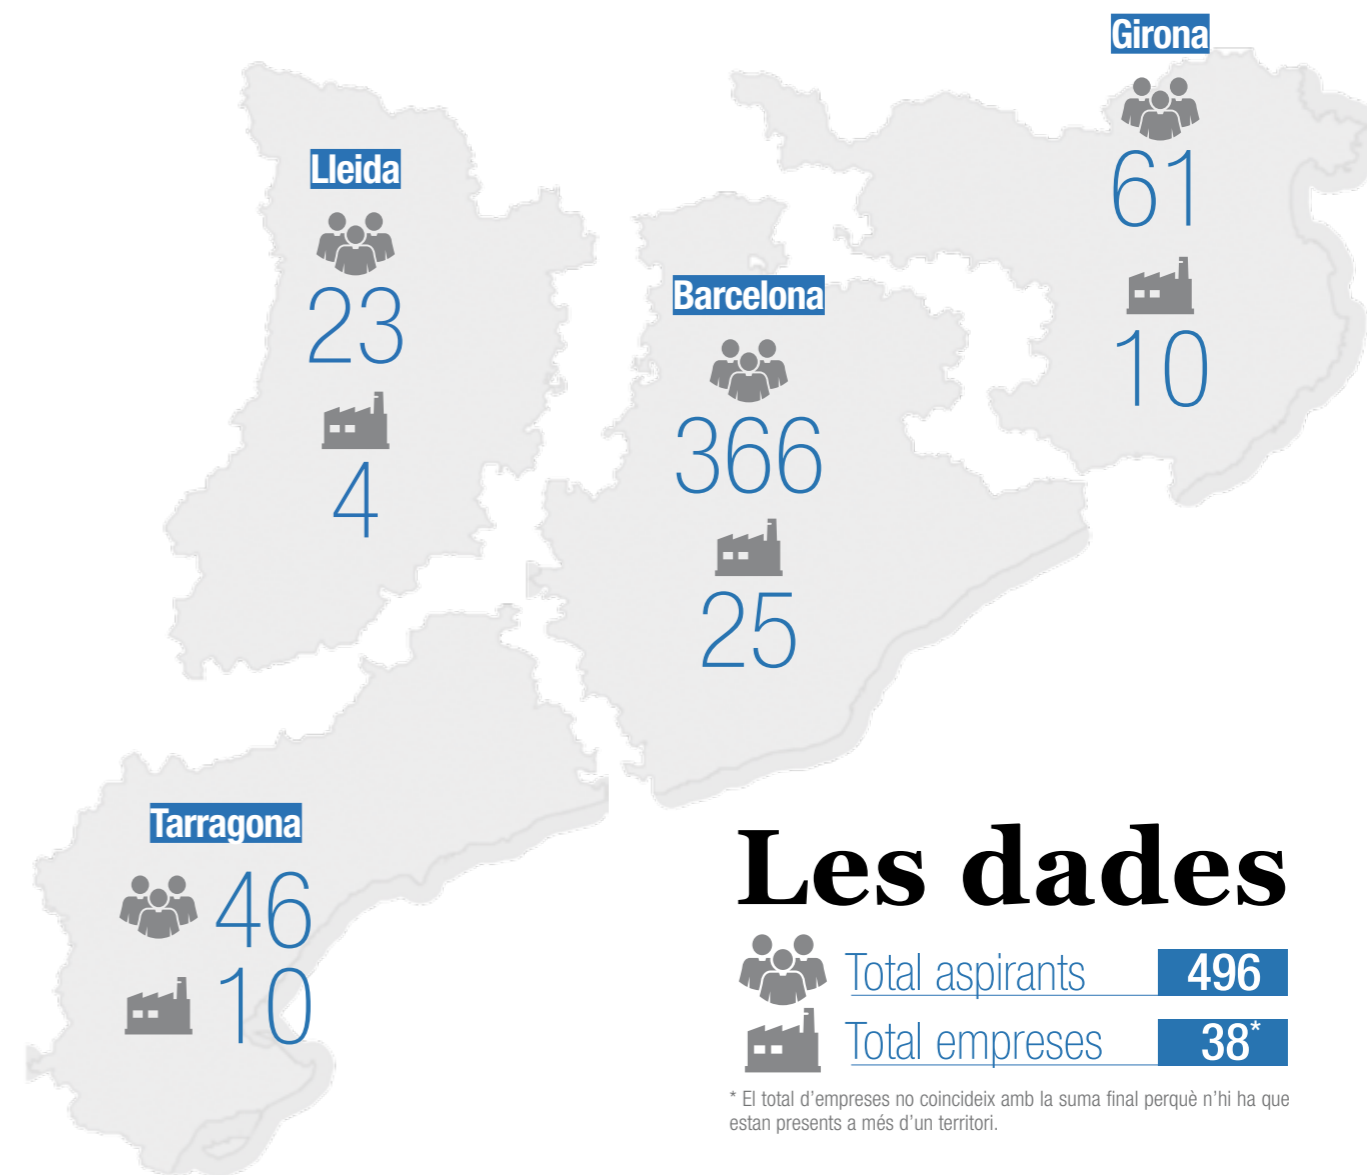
Girona

61

10

Lleida

23

4

Barcelona

366

25

Tarragona

46

10

Les dades

Total aspirants 496

Total empreses 38*

* El total d'empreses no coincideix amb la suma final perquè n'hi ha que estan presents a més d'un territori.